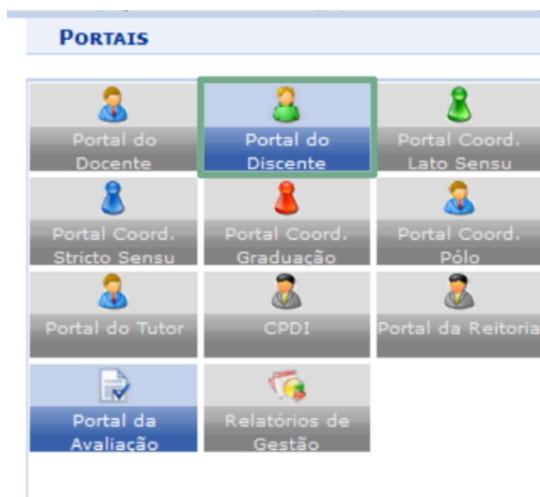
PORTAIS

Portal do Docente
Portal do Discente
Portal Coord. Lato Sensu
Portal Coord. Stricto Sensu
Portal Coord. Graduação
Portal Coord. Pólo
Portal do Tutor
CPDI
Portal da Reitoria
Portal da Avaliação
Relatórios de Gestão